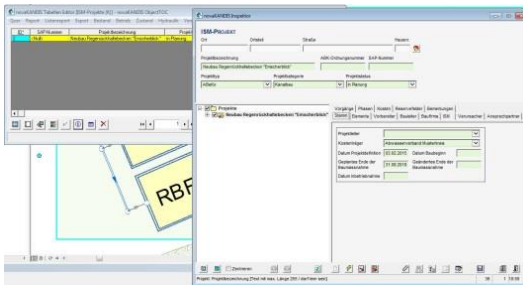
rsoviANDO Tabellen-Editor [ISM-Projekte (K)] - novaKANDIS ObjectTOC

Datei Report Datenexport Export Bestand Betrieb Datenerf Hydraulik Hinw

| ID | SAP-Nummer | Projektbezeichnung | Projekt |
|---|---|---|---|
| | 09aB | Neubau Regenrückhaltebecken "Erscherblick" | in Planung |

RBF

novaKANDIS Inspektion

ISM-Projekt

Ort | Ortsteil | Straße | Hausnr.

Projektbezeichnung | ABK-Ordnungsnummer | SAP-Nummer

Neubau Regenrückhaltebecken "Erscherblick"

Projekttyp | Projektkategorie | Projektstatus

Abfahr | Bauabfuss | In Planung

Projekte

Neubau Regenrückhaltebecken "Erscherblick"

Vorgänge | Phasen | Kosten | Ressourcen | Bemerkungen

Start | Elemente | Vorbereiter | Bauleiter | Bauführer | Abl | Vorversucher | Ansprechpartner

Projektleiter

Kostenträger | Abwasserverband Musterstraße

Datum Projektdefinition | 01.02.2015 | Datum Baubeginn

Geplantes Ende der Baumaßnahme | 31.08.2015 | Geplantes Ende der Baumaßnahme

Datum Inbetriebnahme

Zentrieren

Projekt: Projektbezeichnung [Text mit max. Länge 255 / Wert]